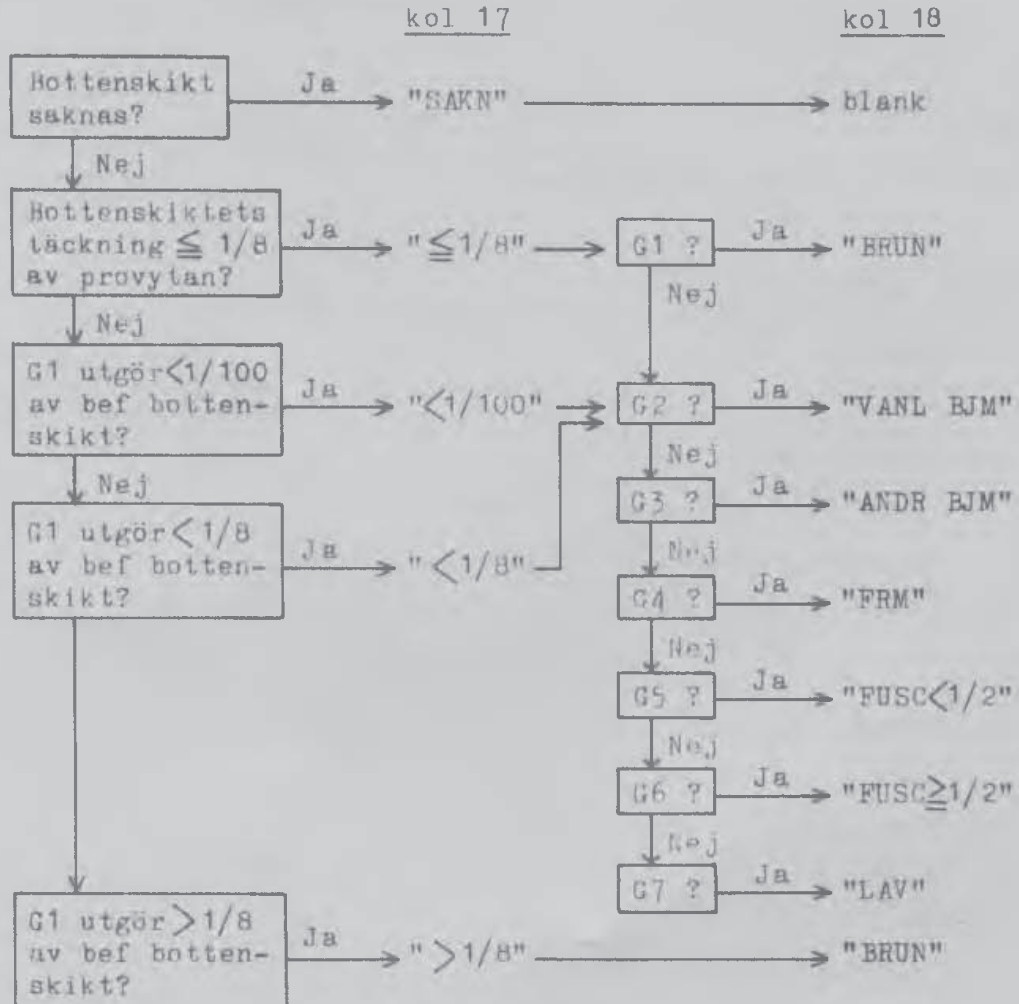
kol 17

kol 18

Bottenskikt saknas?

Ja

"SAKN"

blank

Nej

Bottenskiktets täckning $\leqq$ 1/8 av provytan?

Ja

"$\leqq$1/8"

G1 ?

Ja

"BRUN"

Nej

Nej

G1 utgör$<$1/100 av bef bottenskikt?

Ja

"$<$1/100"

G2 ?

Ja

"VANL BJM"

Nej

Nej

G1 utgör$<$1/8 av bef bottenskikt?

Ja

"$<$1/8"

G3 ?

Ja

"ANDR BJM"

Nej

G4 ?

Ja

"FRM"

Nej

G5 ?

Ja

"FUSC$<$1/2"

Nej

G6 ?

Ja

"FUSC$\geqq$1/2"

Nej

G7 ?

Ja

"LAV"

G1 utgör$>$1/8 av bef bottenskikt?

Ja

"$>$1/8"

"BRUN"